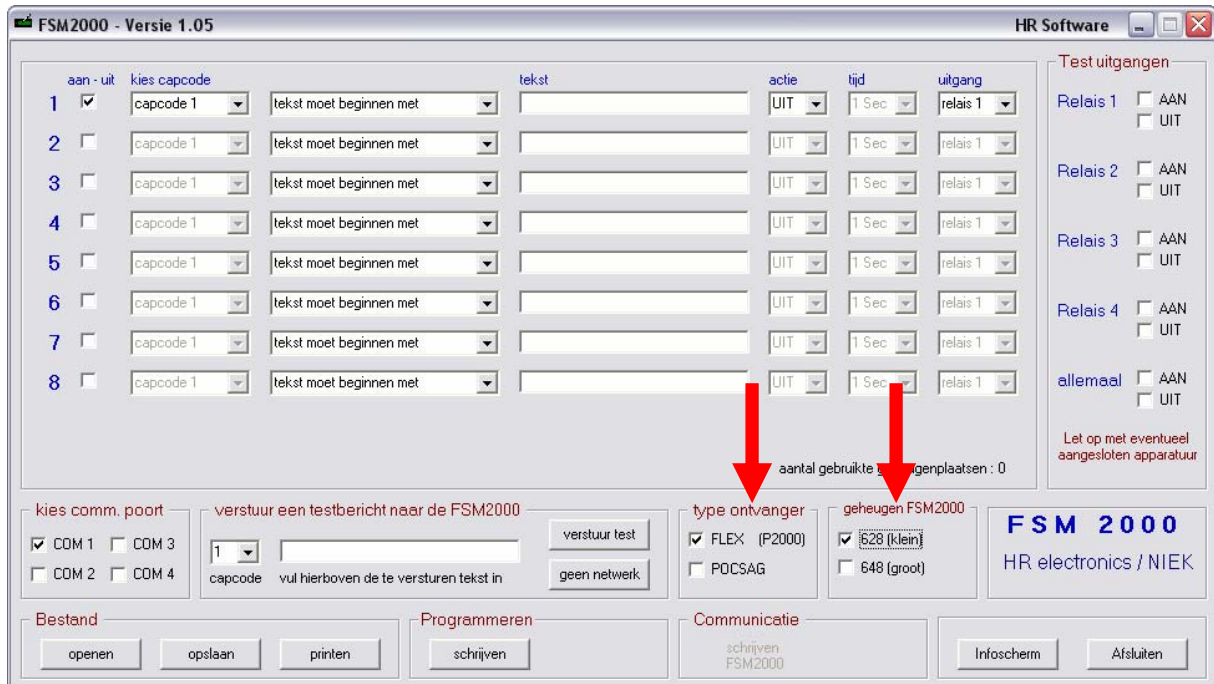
FSM2000 - Versie 1.05

HR Software

| | aan - uit | kies capcode | | tekst | actie | tijd | uitgang |
|---|---|---|---|---|---|---|---|
| 1 | ☑ | capcode 1 | tekst moet beginnen met | | UIT | 1 Sec | relais 1 |
| 2 | ☐ | capcode 1 | tekst moet beginnen met | | UIT | 1 Sec | relais 1 |
| 3 | ☐ | capcode 1 | tekst moet beginnen met | | UIT | 1 Sec | relais 1 |
| 4 | ☐ | capcode 1 | tekst moet beginnen met | | UIT | 1 Sec | relais 1 |
| 5 | ☐ | capcode 1 | tekst moet beginnen met | | UIT | 1 Sec | relais 1 |
| 6 | ☐ | capcode 1 | tekst moet beginnen met | | UIT | 1 Sec | relais 1 |
| 7 | ☐ | capcode 1 | tekst moet beginnen met | | UIT | 1 Sec | relais 1 |
| 8 | ☐ | capcode 1 | tekst moet beginnen met | | UIT | 1 Sec | relais 1 |

aantal gebruikte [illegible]genplaatsen : 0

Test uitgangen
Relais 1 ☐ AAN ☐ UIT
Relais 2 ☐ AAN ☐ UIT
Relais 3 ☐ AAN ☐ UIT
Relais 4 ☐ AAN ☐ UIT
allemaal ☐ AAN ☐ UIT
Let op met eventueel aangesloten apparatuur

kies comm. poort
☑ COM 1 ☐ COM 3
☐ COM 2 ☐ COM 4

verstuur een testbericht naar de FSM2000
1
capcode
vul hierboven de te versturen tekst in
verstuur test
geen netwerk

type ontvanger
☑ FLEX (P2000)
☐ POCSAG

geheugen FSM2000
☑ 628 (klein)
☐ 648 (groot)

FSM 2000
HR electronics / NIEK

Bestand
openen
opslaan
printen

Programmeren
schrijven

Communicatie
schrijven FSM2000

Infoscherm
Afsluiten